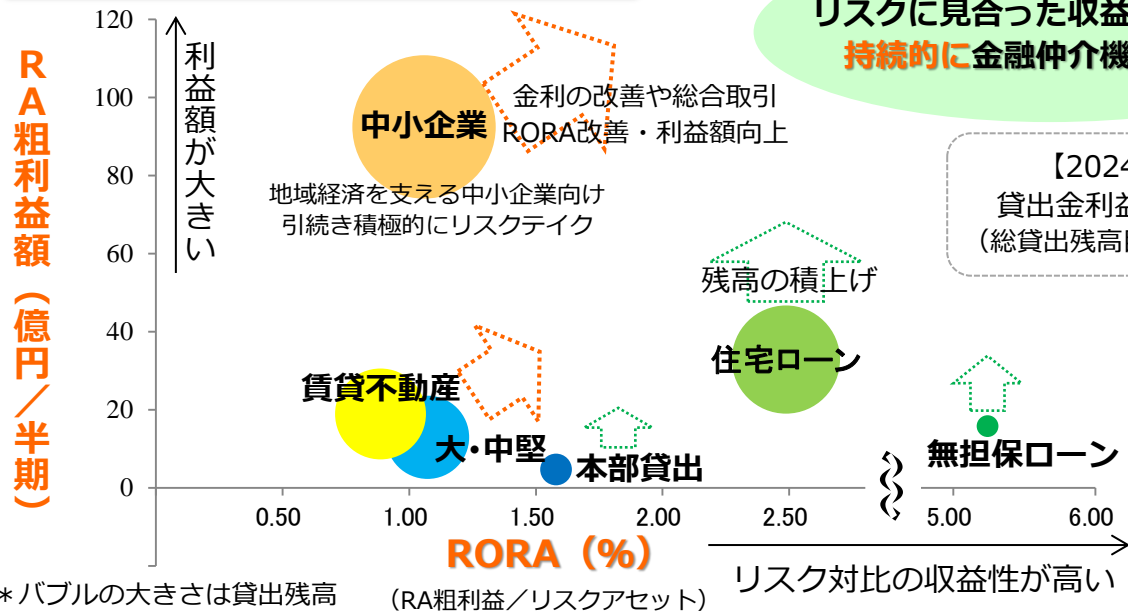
リスクに見合った収益
持続的に金融仲介機

RA粗利益額（億円／半期）

120
100
80
60
40
20
0

利益額が大きい

中小企業

金利の改善や総合取引
RORA改善・利益額向上

地域経済を支える中小企業向け
引続き積極的にリスクテイク

【2024
貸出金利
（総貸出残高

残高の積上げ

住宅ローン

賃貸不動産

大･中堅

本部貸出

無担保ローン

0.50
1.00
1.50
2.00
2.50
5.00
6.00

RORA（%）
（RA粗利益／リスクアセット）

リスク対比の収益性が高い

＊バブルの大きさは貸出残高